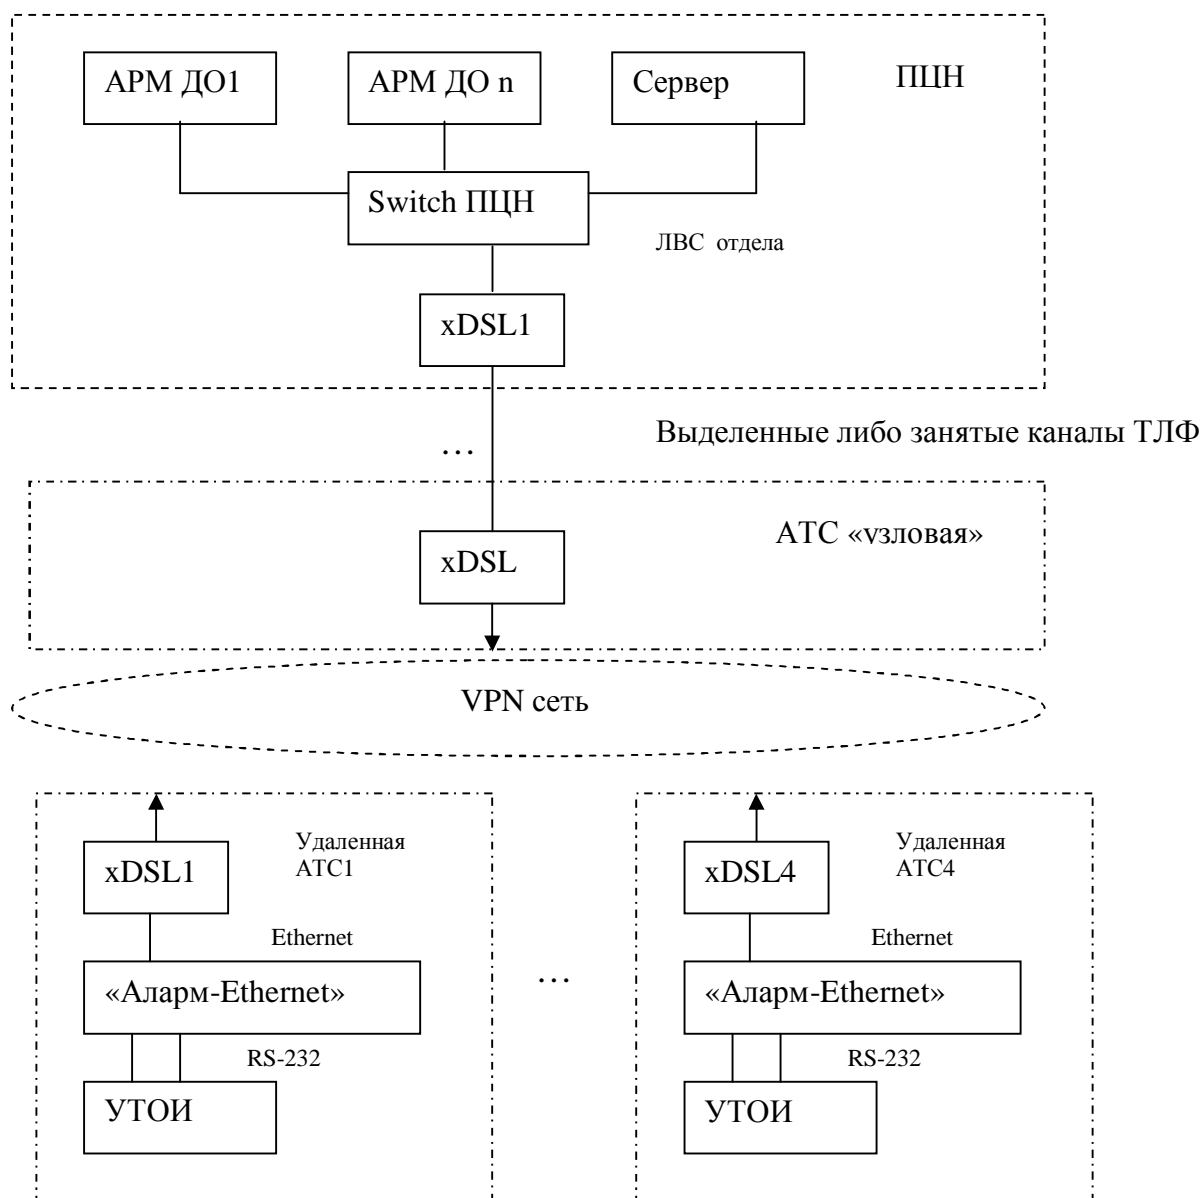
АРМ ДО1

АРМ ДО n

Сервер

ПЦН

Switch ПЦН

ЛВС отдела

xDSL1

Выделенные либо занятые каналы ТЛФ

…

АТС «узловая»

xDSL

VPN сеть

Удаленная АТС1

xDSL1

Ethernet

«Аларм-Ethernet»

RS-232

УТОИ

…

Удаленная АТС4

xDSL4

Ethernet

«Аларм-Ethernet»

RS-232

УТОИ